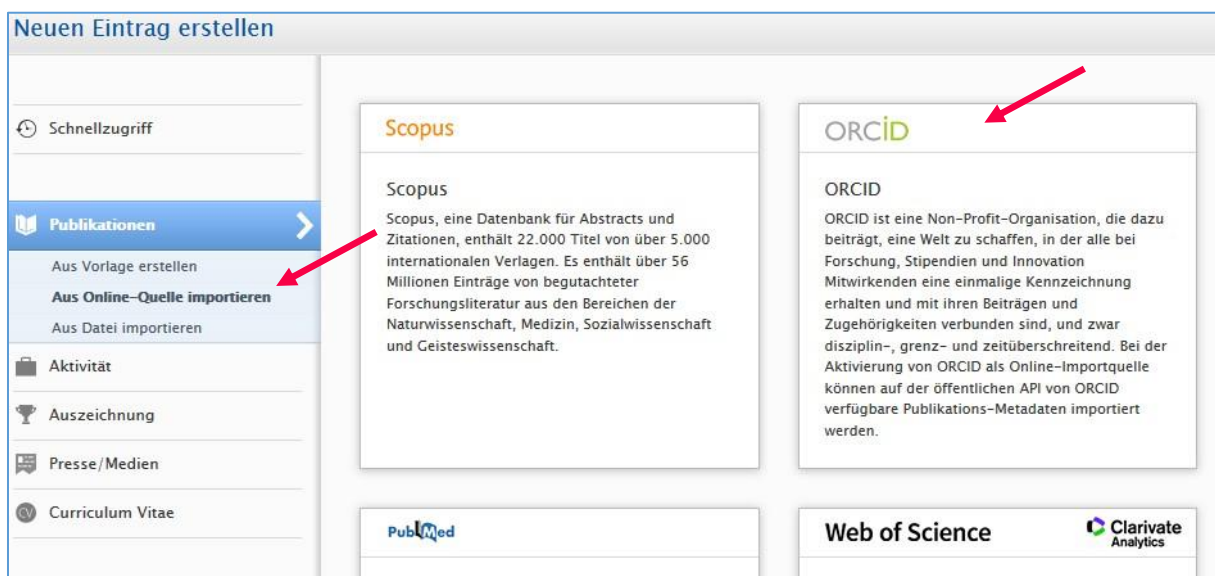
Neuen Eintrag erstellen

Schnellzugriff

Publikationen

Aus Vorlage erstellen

Aus Online-Quelle importieren

Aus Datei importieren

Aktivität

Auszeichnung

Presse/Medien

Curriculum Vitae

Scopus

Scopus

Scopus, eine Datenbank für Abstracts und Zitationen, enthält 22.000 Titel von über 5.000 internationalen Verlagen. Es enthält über 56 Millionen Einträge von begutachteter Forschungsliteratur aus den Bereichen der Naturwissenschaft, Medizin, Sozialwissenschaft und Geisteswissenschaft.

ORCID

ORCID

ORCID ist eine Non-Profit-Organisation, die dazu beiträgt, eine Welt zu schaffen, in der alle bei Forschung, Stipendien und Innovation Mitwirkenden eine einmalige Kennzeichnung erhalten und mit ihren Beiträgen und Zugehörigkeiten verbunden sind, und zwar disziplin-, grenz- und zeitüberschreitend. Bei der Aktivierung von ORCID als Online-Importquelle können auf der öffentlichen API von ORCID verfügbare Publikations-Metadaten importiert werden.

PubMed

Web of Science

Clarivate Analytics